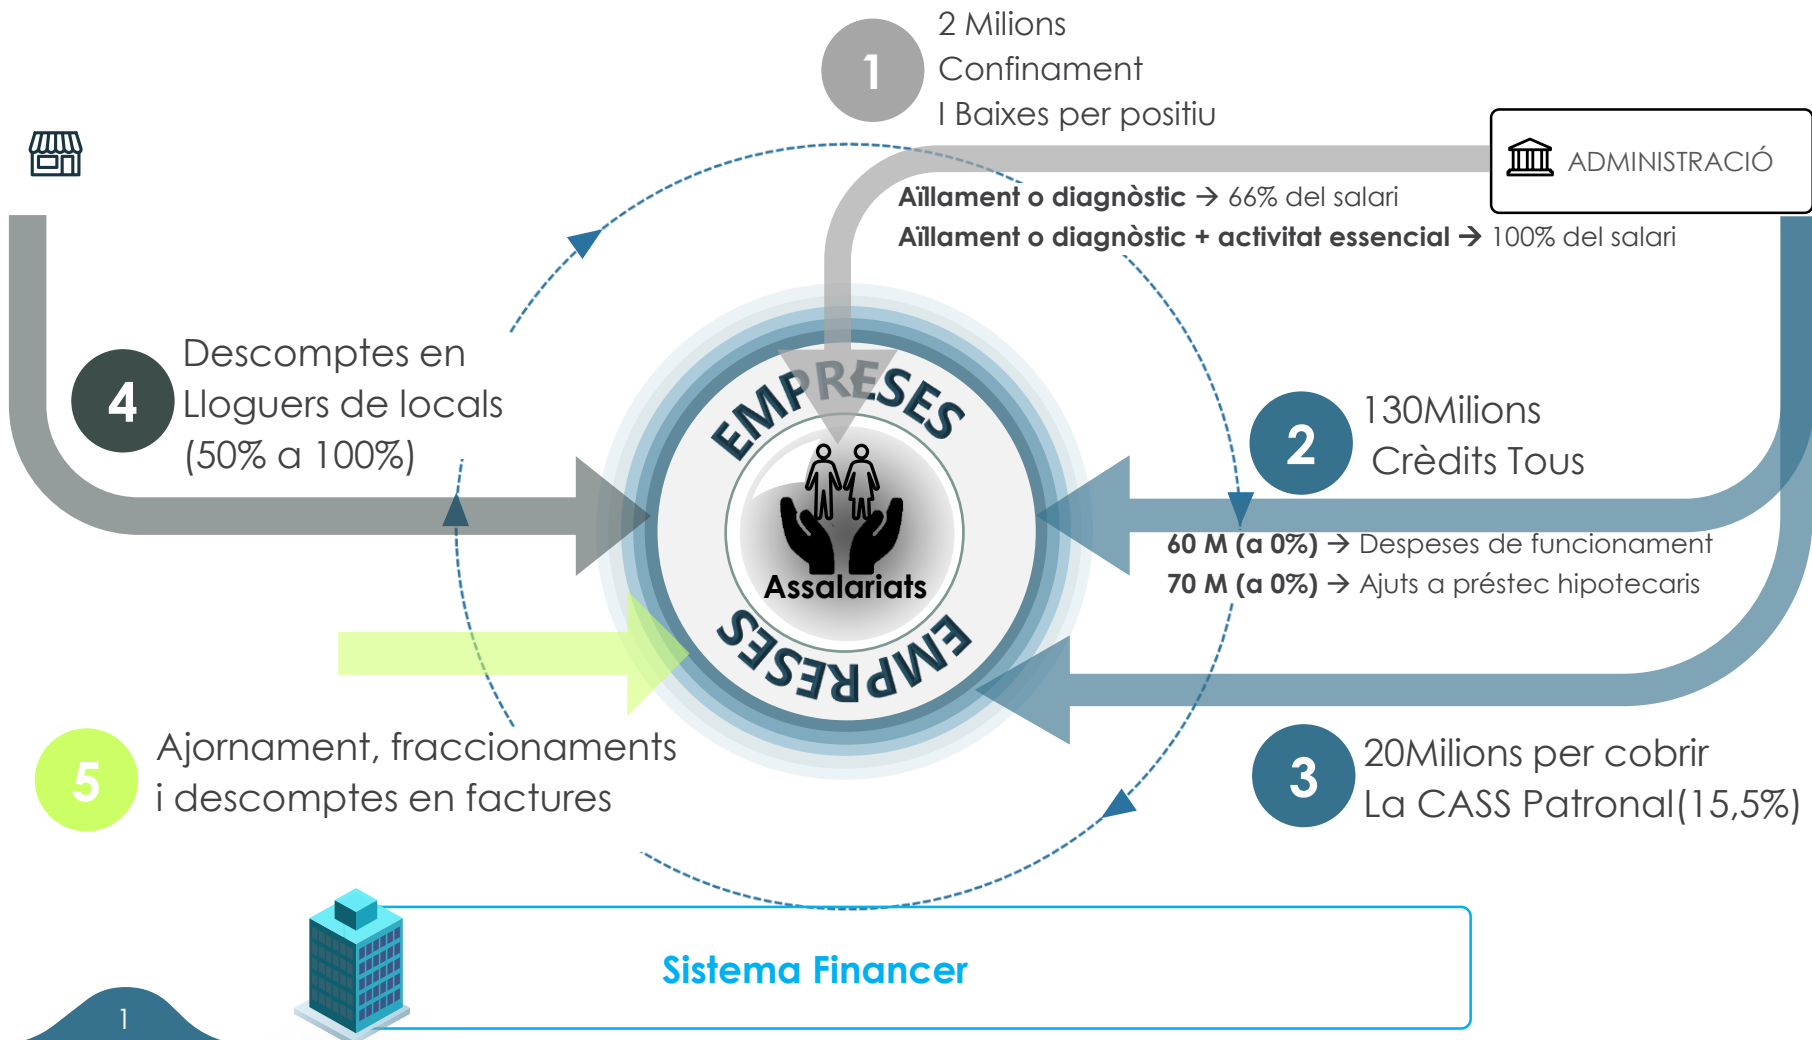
1
2 Milions
Confinament
I Baixes per positiu

ADMINISTRACIÓ

**Aïllament o diagnòstic** → 66% del salari
**Aïllament o diagnòstic + activitat essencial** → 100% del salari

4
Descomptes en
Lloguers de locals
(50% a 100%)

EMPRESES
Assalariats
EMPRESES

2
130Milions
Crèdits Tous

**60 M (a 0%)** → Despeses de funcionament
**70 M (a 0%)** → Ajuts a préstec hipotecaris

5
Ajornament, fraccionaments
i descomptes en factures

3
20Milions per cobrir
La CASS Patronal(15,5%)

Sistema Financer

1